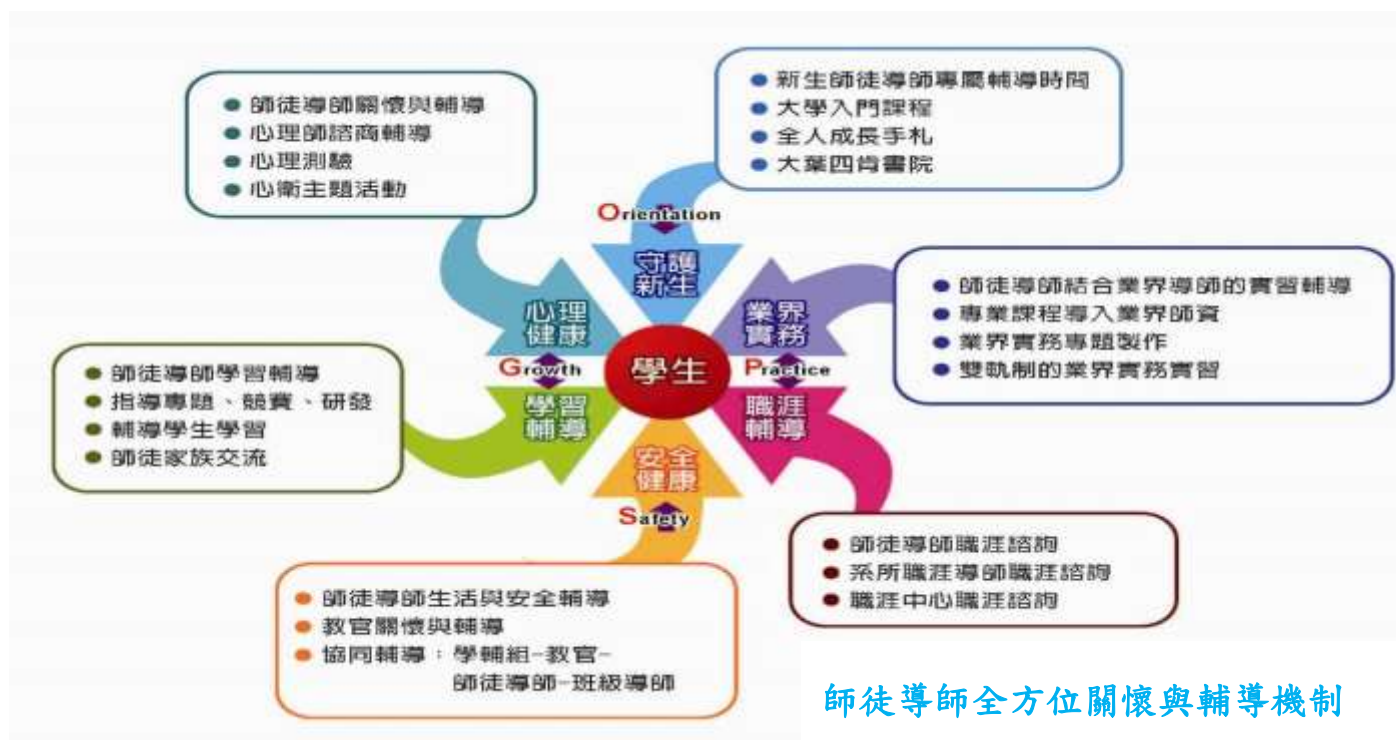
師徒導師關懷與輔導
心理師諮商輔導
心理測驗
心衛主題活動

新生師徒導師專屬輔導時間
大學入門課程
全人成長手札
大葉四肯書院

Orientation

守護新生

師徒導師結合業界導師的實習輔導
專業課程導入業界師資
業界實務專題製作
雙軌制的業界實務實習

心理健康

業界實務

Growth

學生

Practice

師徒導師學習輔導
指導專題、競賽、研發
輔導學生學習
師徒家族交流

學習輔導

職涯輔導

安全健康

Safety

師徒導師職涯諮詢
系所職涯導師職涯諮詢
職涯中心職涯諮詢

師徒導師生活與安全輔導
教官關懷與輔導
協同輔導：學輔組-教官-師徒導師-班級導師

師徒導師全方位關懷與輔導機制